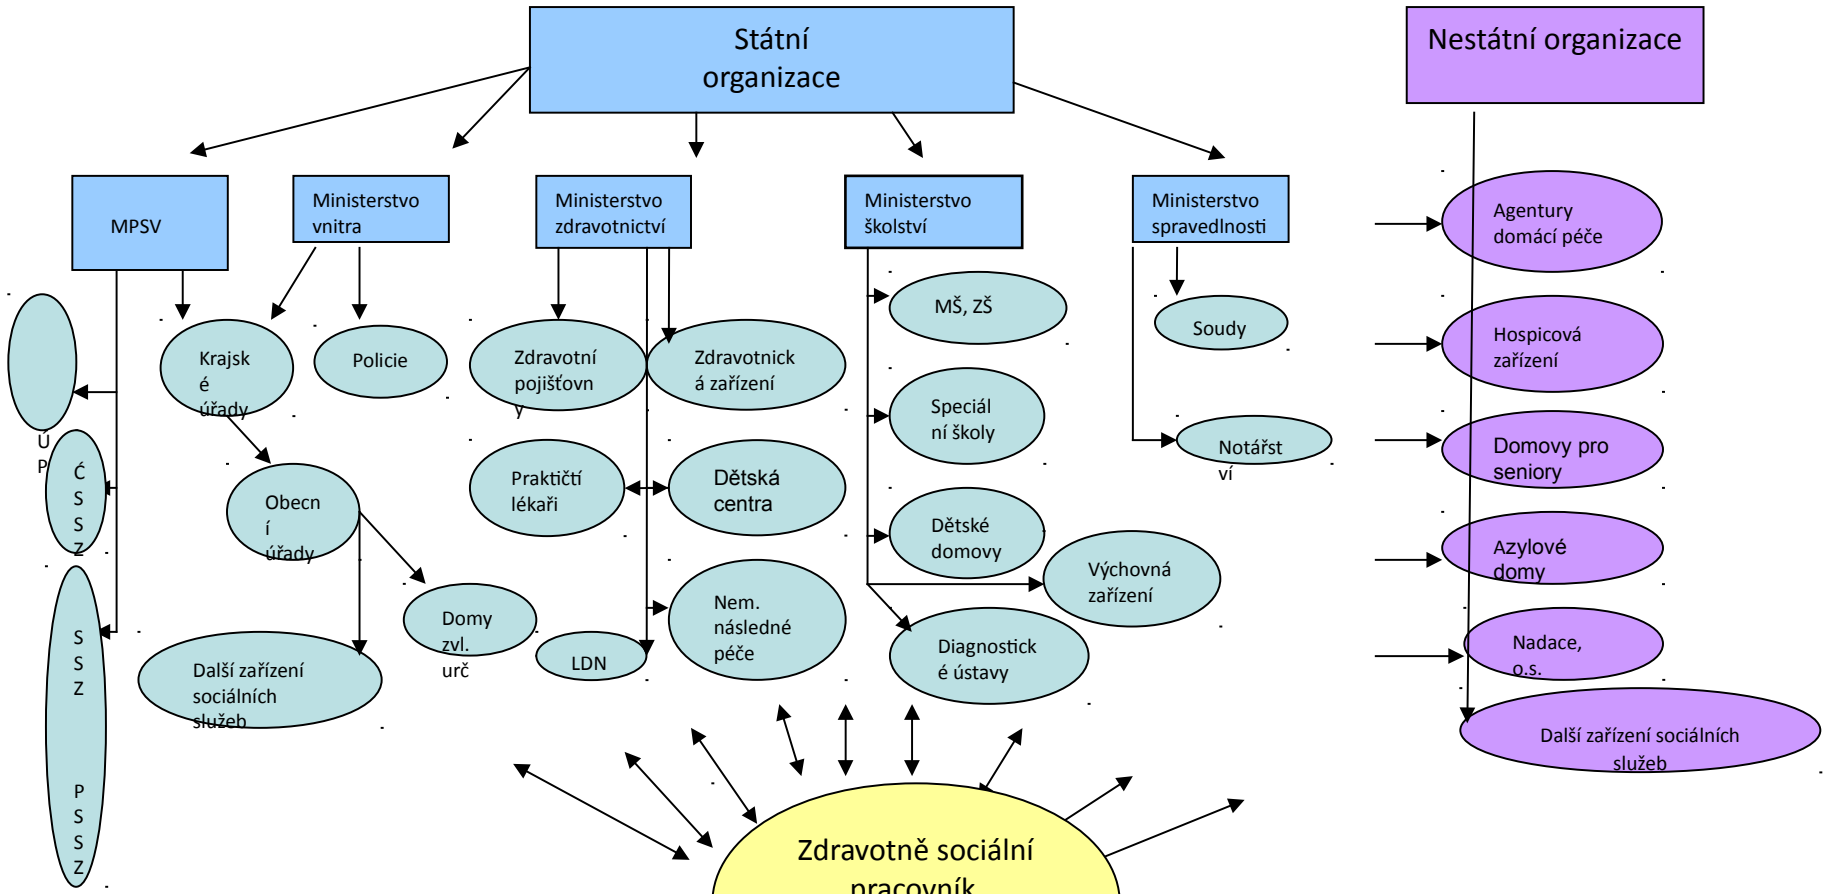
Státní organizace

Nestátní organizace

MPSV

Ministerstvo vnitra

Ministerstvo zdravotnictví

Ministerstvo školství

Ministerstvo spravedlnosti

Agentury domácí péče

ÚP

Krajské úřady

Policie

Zdravotní pojišťovny

Zdravotnická zařízení

MŠ, ZŠ

Soudy

Hospicová zařízení

Speciální školy

Notářství

Domovy pro seniory

ČSSZ

Obecní úřady

Praktičtí lékaři

Dětská centra

Dětské domovy

Výchovná zařízení

Azylové domy

SSZ

Domy zvl. urč

LDN

Nem. následné péče

Diagnostické ústavy

Nadace, o.s.

Další zařízení sociálních služeb

Další zařízení sociálních služeb

PSSZ

Zdravotně sociální pracovník